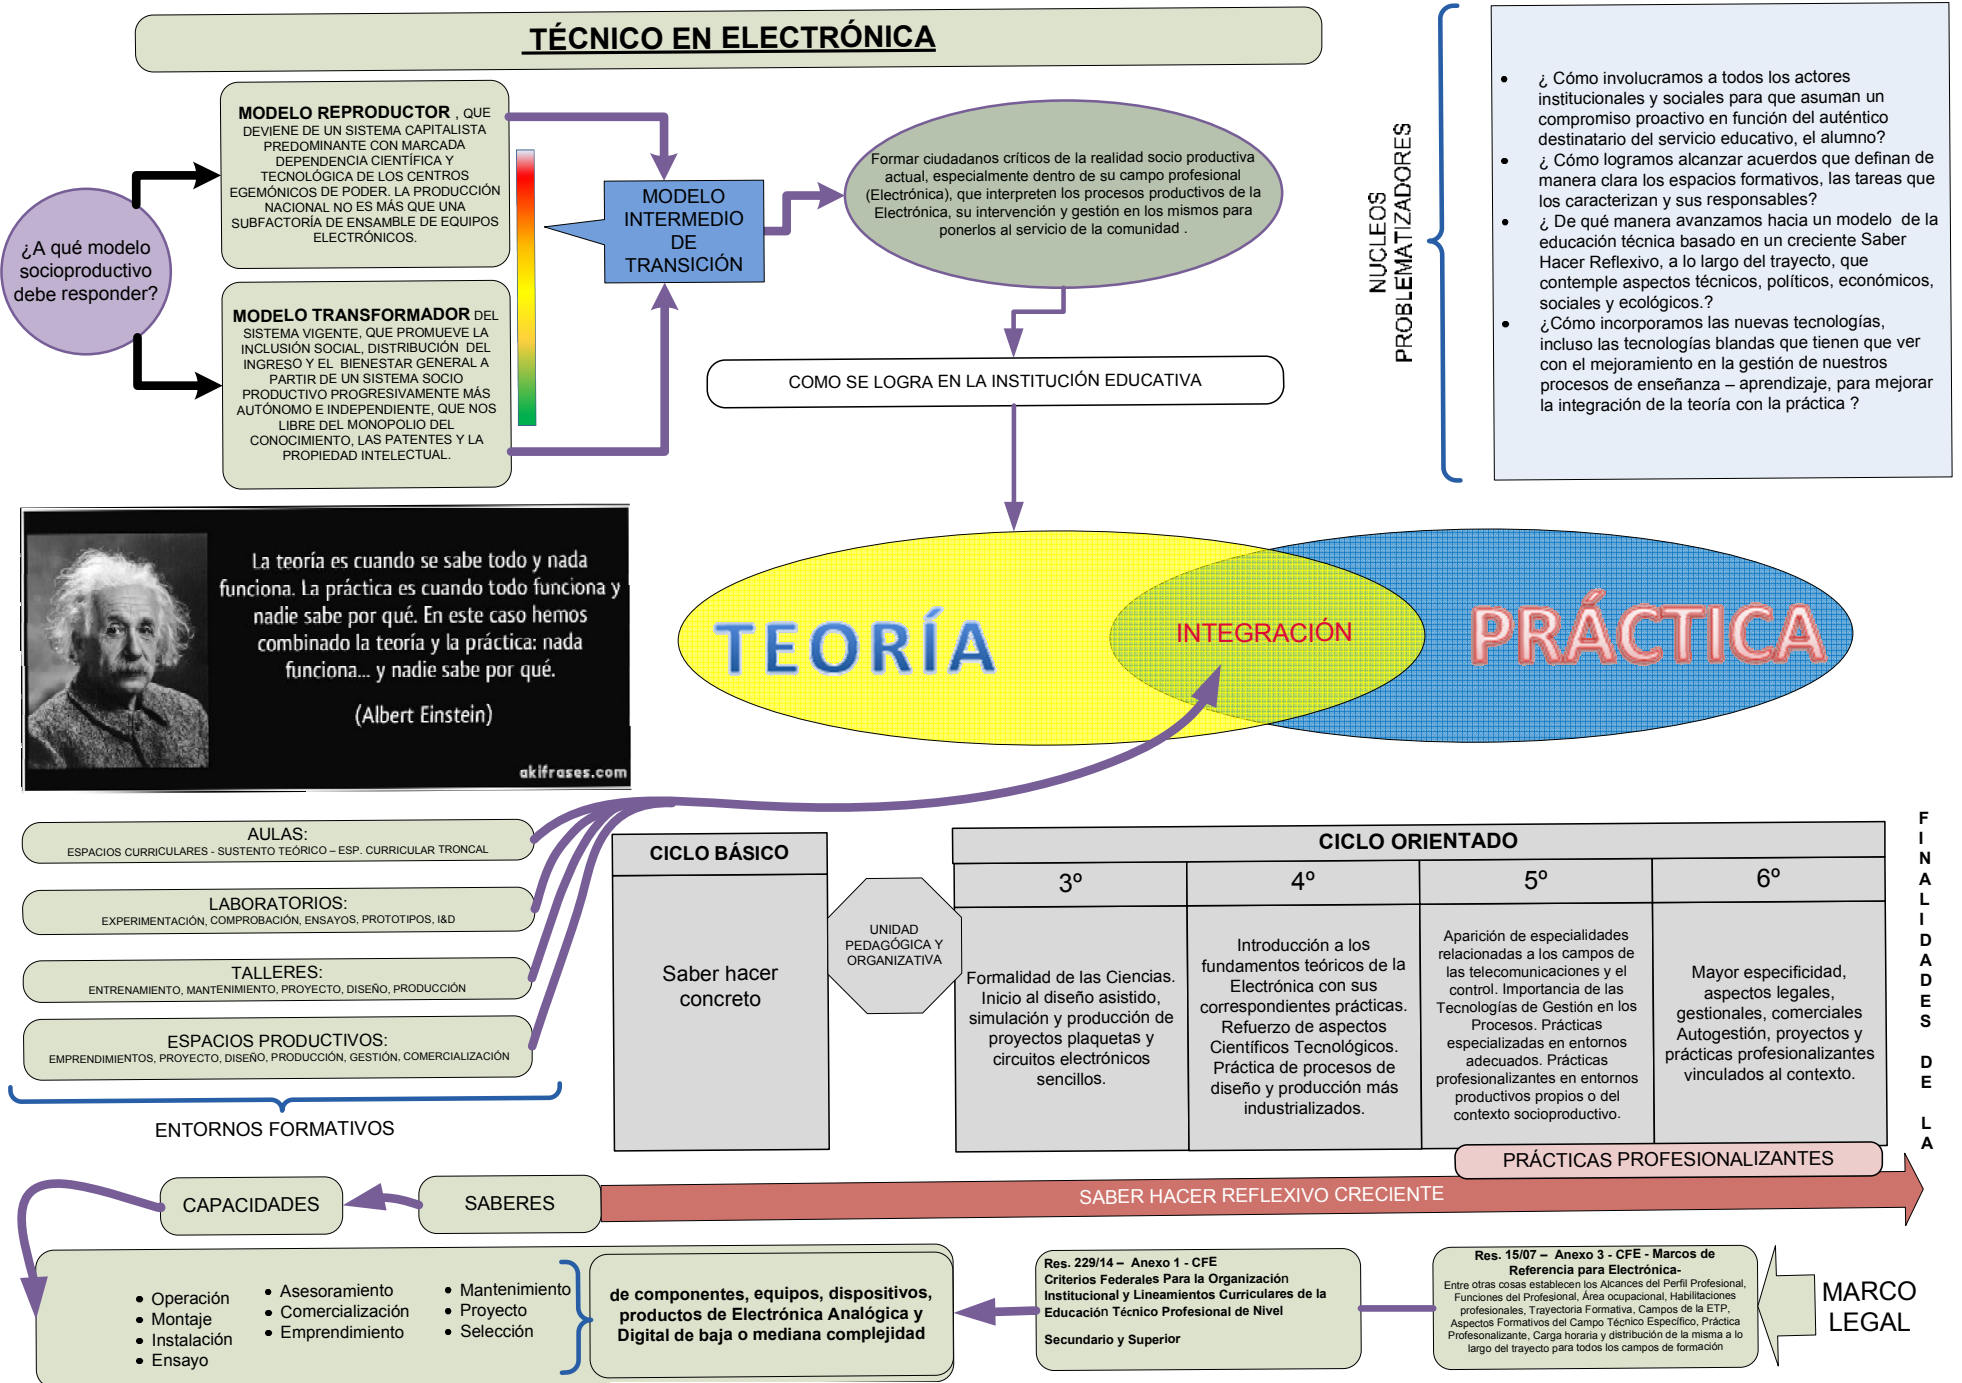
TÉCNICO EN ELECTRÓNICA

¿A qué modelo socioproductivo debe responder?

MODELO REPRODUCTOR, QUE DEVIENE DE UN SISTEMA CAPITALISTA PREDOMINANTE CON MARCADA DEPENDENCIA CIENTÍFICA Y TECNOLÓGICA DE LOS CENTROS EGEMÓNICOS DE PODER. LA PRODUCCIÓN NACIONAL NO ES MÁS QUE UNA SUBFACTORÍA DE ENSAMBLE DE EQUIPOS ELECTRÓNICOS.

MODELO TRANSFORMADOR DEL SISTEMA VIGENTE, QUE PROMUEVE LA INCLUSIÓN SOCIAL, DISTRIBUCIÓN DEL INGRESO Y EL BIENESTAR GENERAL A PARTIR DE UN SISTEMA SOCIO PRODUCTIVO PROGRESIVAMENTE MÁS AUTÓNOMO E INDEPENDIENTE, QUE NOS LIBRE DEL MONOPOLIO DEL CONOCIMIENTO, LAS PATENTES Y LA PROPIEDAD INTELECTUAL.

MODELO INTERMEDIO DE TRANSICIÓN

Formar ciudadanos críticos de la realidad socio productiva actual, especialmente dentro de su campo profesional (Electrónica), que interpreten los procesos productivos de la Electrónica, su intervención y gestión en los mismos para ponerlos al servicio de la comunidad .

COMO SE LOGRA EN LA INSTITUCIÓN EDUCATIVA

NUCLEOS PROBLEMATIZADORES

- ¿ Cómo involucramos a todos los actores institucionales y sociales para que asuman un compromiso proactivo en función del auténtico destinatario del servicio educativo, el alumno?
- ¿ Cómo logramos alcanzar acuerdos que definan de manera clara los espacios formativos, las tareas que los caracterizan y sus responsables?
- ¿ De qué manera avanzamos hacia un modelo de la educación técnica basado en un creciente Saber Hacer Reflexivo, a lo largo del trayecto, que contemple aspectos técnicos, políticos, económicos, sociales y ecológicos.?
- ¿Cómo incorporamos las nuevas tecnologías, incluso las tecnologías blandas que tienen que ver con el mejoramiento en la gestión de nuestros procesos de enseñanza – aprendizaje, para mejorar la integración de la teoría con la práctica ?

La teoría es cuando se sabe todo y nada funciona. La práctica es cuando todo funciona y nadie sabe por qué. En este caso hemos combinado la teoría y la práctica: nada funciona... y nadie sabe por qué.

(Albert Einstein)

akifrases.com

TEORÍA INTEGRACIÓN PRÁCTICA

AULAS:
ESPACIOS CURRICULARES - SUSTENTO TEÓRICO – ESP. CURRICULAR TRONCAL

LABORATORIOS:
EXPERIMENTACIÓN, COMPROBACIÓN, ENSAYOS, PROTOTIPOS, I&D

TALLERES:
ENTRENAMIENTO, MANTENIMIENTO, PROYECTO, DISEÑO, PRODUCCIÓN

ESPACIOS PRODUCTIVOS:
EMPRENDIMIENTOS, PROYECTO, DISEÑO, PRODUCCIÓN, GESTIÓN, COMERCIALIZACIÓN

ENTORNOS FORMATIVOS

CICLO BÁSICO

Saber hacer concreto

UNIDAD PEDAGÓGICA Y ORGANIZATIVA

CICLO ORIENTADO

| 3° | 4° | 5° | 6° |
|---|---|---|---|
| Formalidad de las Ciencias. Inicio al diseño asistido, simulación y producción de proyectos plaquetas y circuitos electrónicos sencillos. | Introducción a los fundamentos teóricos de la Electrónica con sus correspondientes prácticas. Refuerzo de aspectos Científicos Tecnológicos. Práctica de procesos de diseño y producción más industrializados. | Aparición de especialidades relacionadas a los campos de las telecomunicaciones y el control. Importancia de las Tecnologías de Gestión en los Procesos. Prácticas especializadas en entornos adecuados. Prácticas profesionalizantes en entornos productivos propios o del contexto socioproductivo. | Mayor especificidad, aspectos legales, gestionales, comerciales Autogestión, proyectos y prácticas profesionalizantes vinculados al contexto. |

FINALIDADES DE LA

PRÁCTICAS PROFESIONALIZANTES

SABER HACER REFLEXIVO CRECIENTE

CAPACIDADES

SABERES

- Operación
- Montaje
- Instalación
- Ensayo

- Asesoramiento
- Comercialización
- Emprendimiento

- Mantenimiento
- Proyecto
- Selección

de componentes, equipos, dispositivos, productos de Electrónica Analógica y Digital de baja o mediana complejidad

Res. 229/14 – Anexo 1 - CFE
Criterios Federales Para la Organización Institucional y Lineamientos Curriculares de la Educación Técnico Profesional de Nivel
Secundario y Superior

Res. 15/07 – Anexo 3 - CFE - Marcos de Referencia para Electrónica-
Entre otras cosas establecen los Alcances del Perfil Profesional, Funciones del Profesional, Área ocupacional, Habilitaciones profesionales, Trayectoria Formativa, Campos de la ETP, Aspectos Formativos del Campo Técnico Específico, Práctica Profesionalizante, Carga horaria y distribución de la misma a lo largo del trayecto para todos los campos de formación

MARCO LEGAL